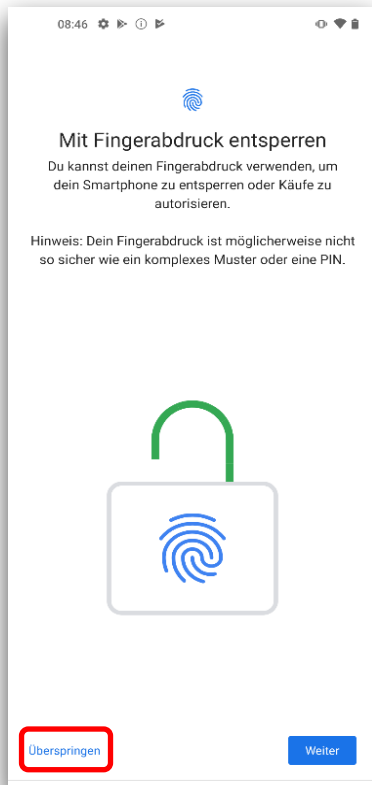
08:46

Mit Fingerabdruck entsperren

Du kannst deinen Fingerabdruck verwenden, um dein Smartphone zu entsperren oder Käufe zu autorisieren.

Hinweis: Dein Fingerabdruck ist möglicherweise nicht so sicher wie ein komplexes Muster oder eine PIN.

Überspringen

Weiter